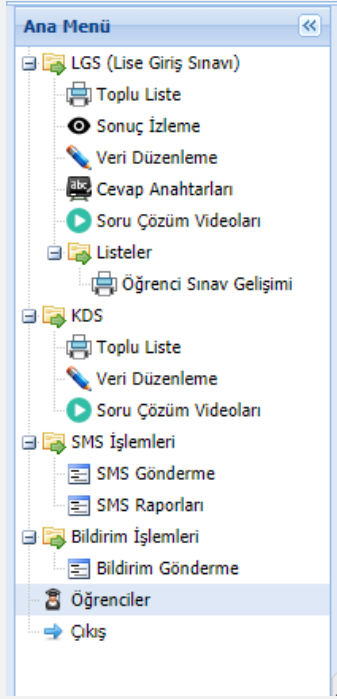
Ana Menü

LGS (Lise Giriş Sınavı)
Toplu Liste
Sonuç İzleme
Veri Düzenleme
Cevap Anahtarları
Soru Çözüm Videoları
Listeler
Öğrenci Sınav Gelişimi
KDS
Toplu Liste
Veri Düzenleme
Soru Çözüm Videoları
SMS İşlemleri
SMS Gönderme
SMS Raporları
Bildirim İşlemleri
Bildirim Gönderme
Öğrenciler
Çıkış